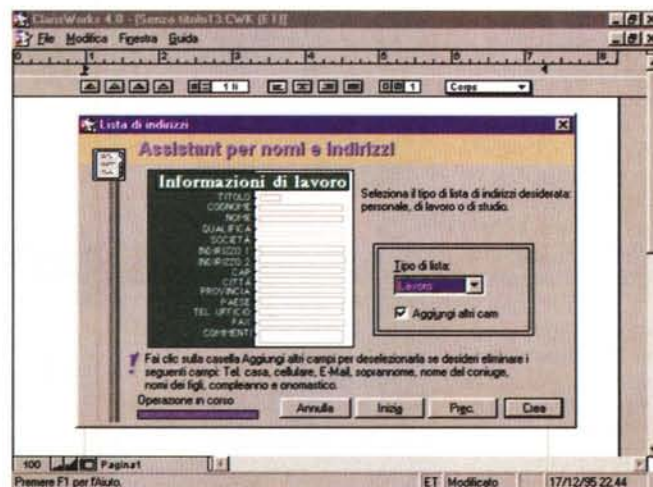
ClarisWorks 4.0 - [Senza titolo13:CWK (ET)]

File Modifica Finestra Guida

1 2 3 4 5 6 7 8

1.0 1 Corpo

Lista di indirizzi

Assistant per nomi e indirizzi

Informazioni di lavoro

TITOLO
COGNOME
NOME
QUALIFICA
SOCIETÀ
INDIRIZZO 1
INDIRIZZO 2
CAP
CITTÀ
PROVINCIA
PAESE
TEL. UFFICIO
FAX
COMMENTI

Seleziona il tipo di lista di indirizzi desiderata: personale, di lavoro o di studio.

Tipo di lista:
Lavoro
Aggiungi altri cam

Fai clic sulla casella Aggiungi altri campi per deselezionarla se desideri eliminare i seguenti campi: Tel. casa, cellulare, E-Mail, soprannome, nome del coniuge, nomi dei figli, compleanno e onomastico.

Operazione in corso

Annulla Inizio Prec. Crea

100 Paginat

Premere F1 per l'Aiuto.

ET Modificato 17/12/95 22.44